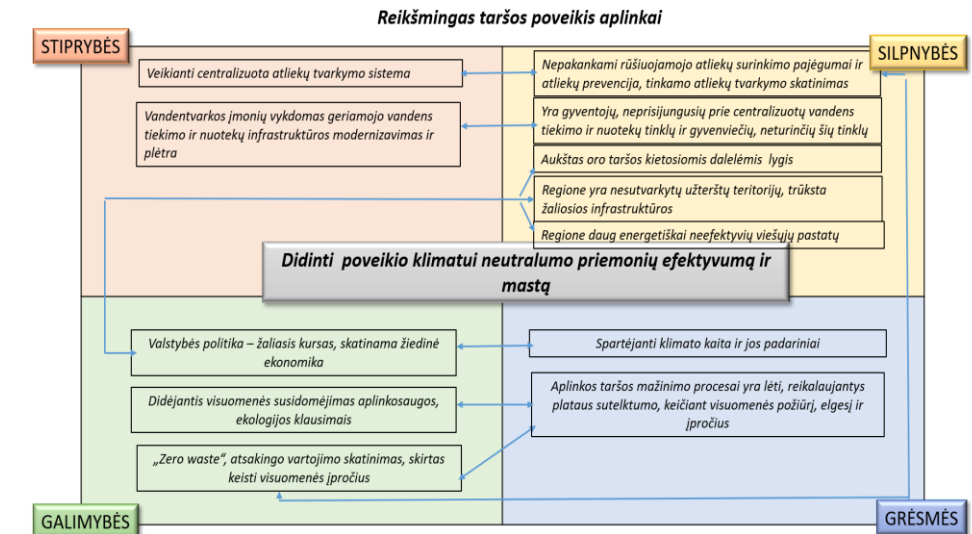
Reikšmingas taršos poveikis aplinkai

STIPRYBĖS

SILPNYBĖS

Veikianti centralizuota atliekų tvarkymo sistema

Vandentvarkos įmonių vykdomas geriamojo vandens tiekimo ir nuotekų infrastruktūros modernizavimas ir plėtra

Nepakankami rūšiuojamojo atliekų surinkimo pajėgumai ir atliekų prevencija, tinkamo atliekų tvarkymo skatinimas

Yra gyventojų, neprisijungusių prie centralizuotų vandens tiekimo ir nuotekų tinklų ir gyvenviečių, neturinčių šių tinklų

Aukštas oro taršos kietosiomis dalelėmis lygis

Regione yra nesutvarkytų užterštų teritorijų, trūksta žaliosios infrastruktūros

Regione daug energetiškai neefektyvių viešųjų pastatų

Didinti poveikio klimatui neutralumo priemonių efektyvumą ir mastą

Valstybės politika – žaliasis kursas, skatinama žiedinė ekonomika

Didėjantis visuomenės susidomėjimas aplinkosaugos, ekologijos klausimais

„Zero waste", atsakingo vartojimo skatinimas, skirtas keisti visuomenės įpročius

Spartėjanti klimato kaita ir jos padariniai

Aplinkos taršos mažinimo procesai yra lėti, reikalaujantys plataus sutelktumo, keičiant visuomenės požiūrį, elgesį ir įpročius

GALIMYBĖS

GRĖSMĖS